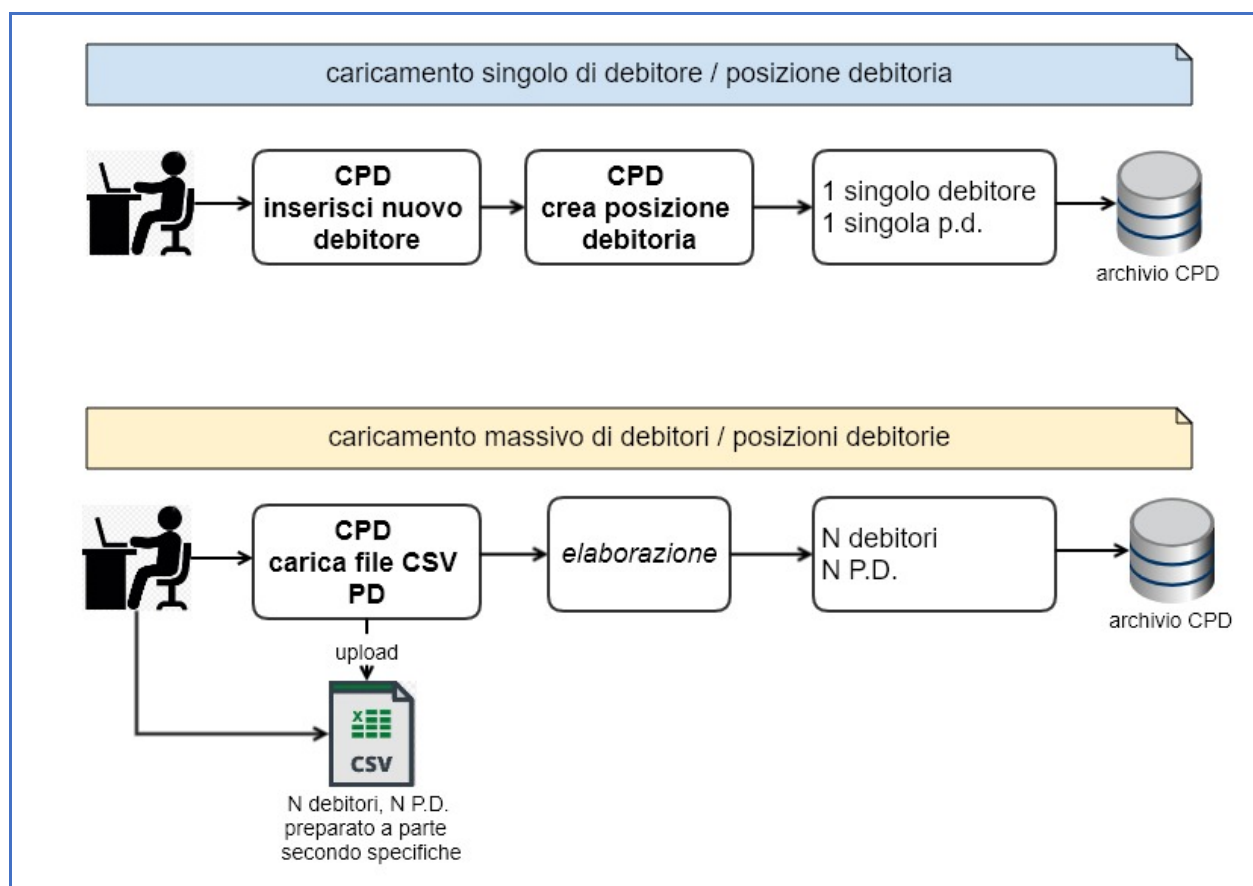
caricamento singolo di debitore / posizione debitoria

CPD
inserisci nuovo debitore

CPD
crea posizione debitoria

1 singolo debitore
1 singola p.d.

archivio CPD

caricamento massivo di debitori / posizioni debitorie

CPD
carica file CSV PD

elaborazione

N debitori
N P.D.

archivio CPD

upload

CSV

N debitori, N P.D.
preparato a parte secondo specifiche